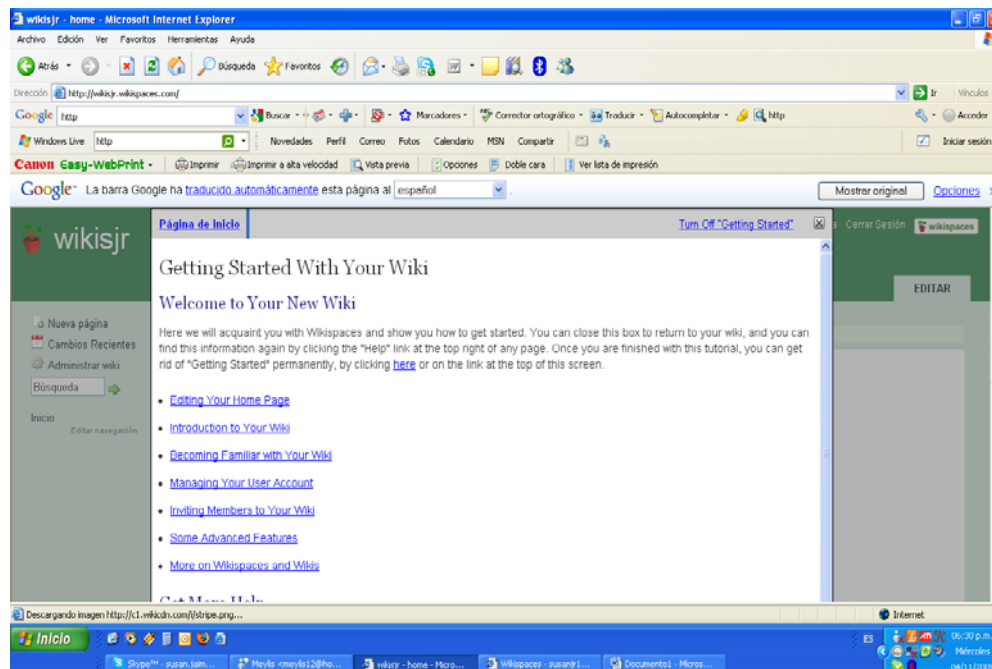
wikisjr - home - Microsoft Internet Explorer

Archivo Edición Ver Favoritos Herramientas Ayuda

Atrás Búsqueda Favoritos

Dirección http://wikisjr.wikispaces.com/ Ir Vínculos

Google http Buscar Marcadores Corrector ortográfico Traducir Autocompletar http Acceder

Windows Live http Novedades Perfil Correo Fotos Calendario MSN Compartir Iniciar sesión

Canon Easy-WebPrint Imprimir Imprimir a alta velocidad Vista previa Opciones Doble cara Ver lista de impresión

Google La barra Google ha traducido automáticamente esta página al español Mostrar original Opciones

wikisjr

Cerrar Sesión wikispaces

EDITAR

Nueva página
Cambios Recientes
Administrar wiki
Búsqueda
Inicio
Editar navegación

Página de Inicio

Turn Off "Getting Started"

Getting Started With Your Wiki

Welcome to Your New Wiki

Here we will acquaint you with Wikispaces and show you how to get started. You can close this box to return to your wiki, and you can find this information again by clicking the "Help" link at the top right of any page. Once you are finished with this tutorial, you can get rid of "Getting Started" permanently, by clicking here or on the link at the top of this screen.

- Editing Your Home Page
- Introduction to Your Wiki
- Becoming Familiar with Your Wiki
- Managing Your User Account
- Inviting Members to Your Wiki
- Some Advanced Features
- More on Wikispaces and Wikis

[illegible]

Descargando imagen http://c1.wikicdn.com/i/stripe.png...

Internet

Inicio

Skype™ - susan.jaim... Meylis <meylis12@ho... wikisjr - home - Micro... Wikispaces - susanjr1... Documento1 - Micros...

ES 06:30 p.m. Miércoles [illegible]